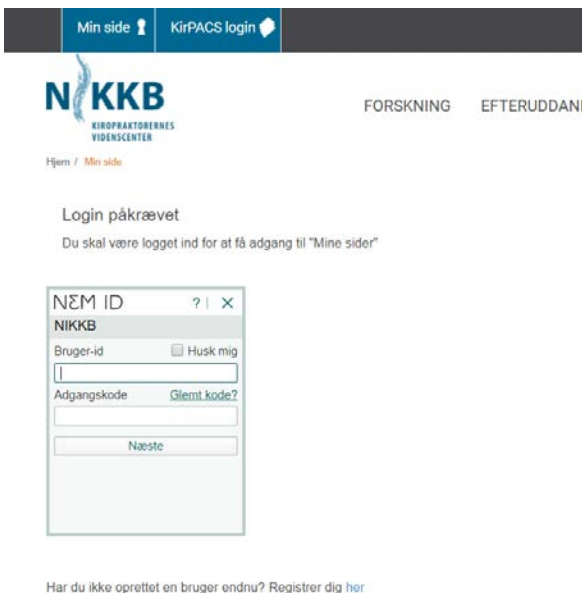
Min side KirPACS login

NIKKB
KIROPRAKTORERNES VIDENSCENTER

FORSKNING EFTERUDDAN

Hjem / Min side

Login påkrævet

Du skal være logget ind for at få adgang til "Mine sider"

NƎM ID ? | ×
NIKKB
Bruger-id Husk mig
Adgangskode Glemt kode?
Næste

Har du ikke oprettet en bruger endnu? Registrer dig her